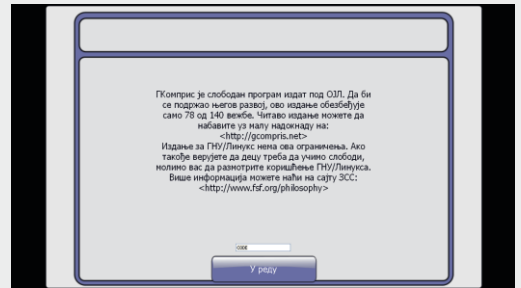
ГКомприс је слободан програм издат под ОЛ. Да би се подржао његов развој, ово издање обезбеђује само 78 од 140 вежбе. Читаво издање можете да набавите уз малу надокнаду на: <http://gcompris.net>
Издање за ГНУ/Линукс нема ова ограничења. Ако такође верујете да децу треба да учимо слободи, молимо вас да размотрите коришћење ГНУ/Линукса. Више информација можете наћи на сајту ЗСС: <http://www.fsf.org/philosophy>

У реду